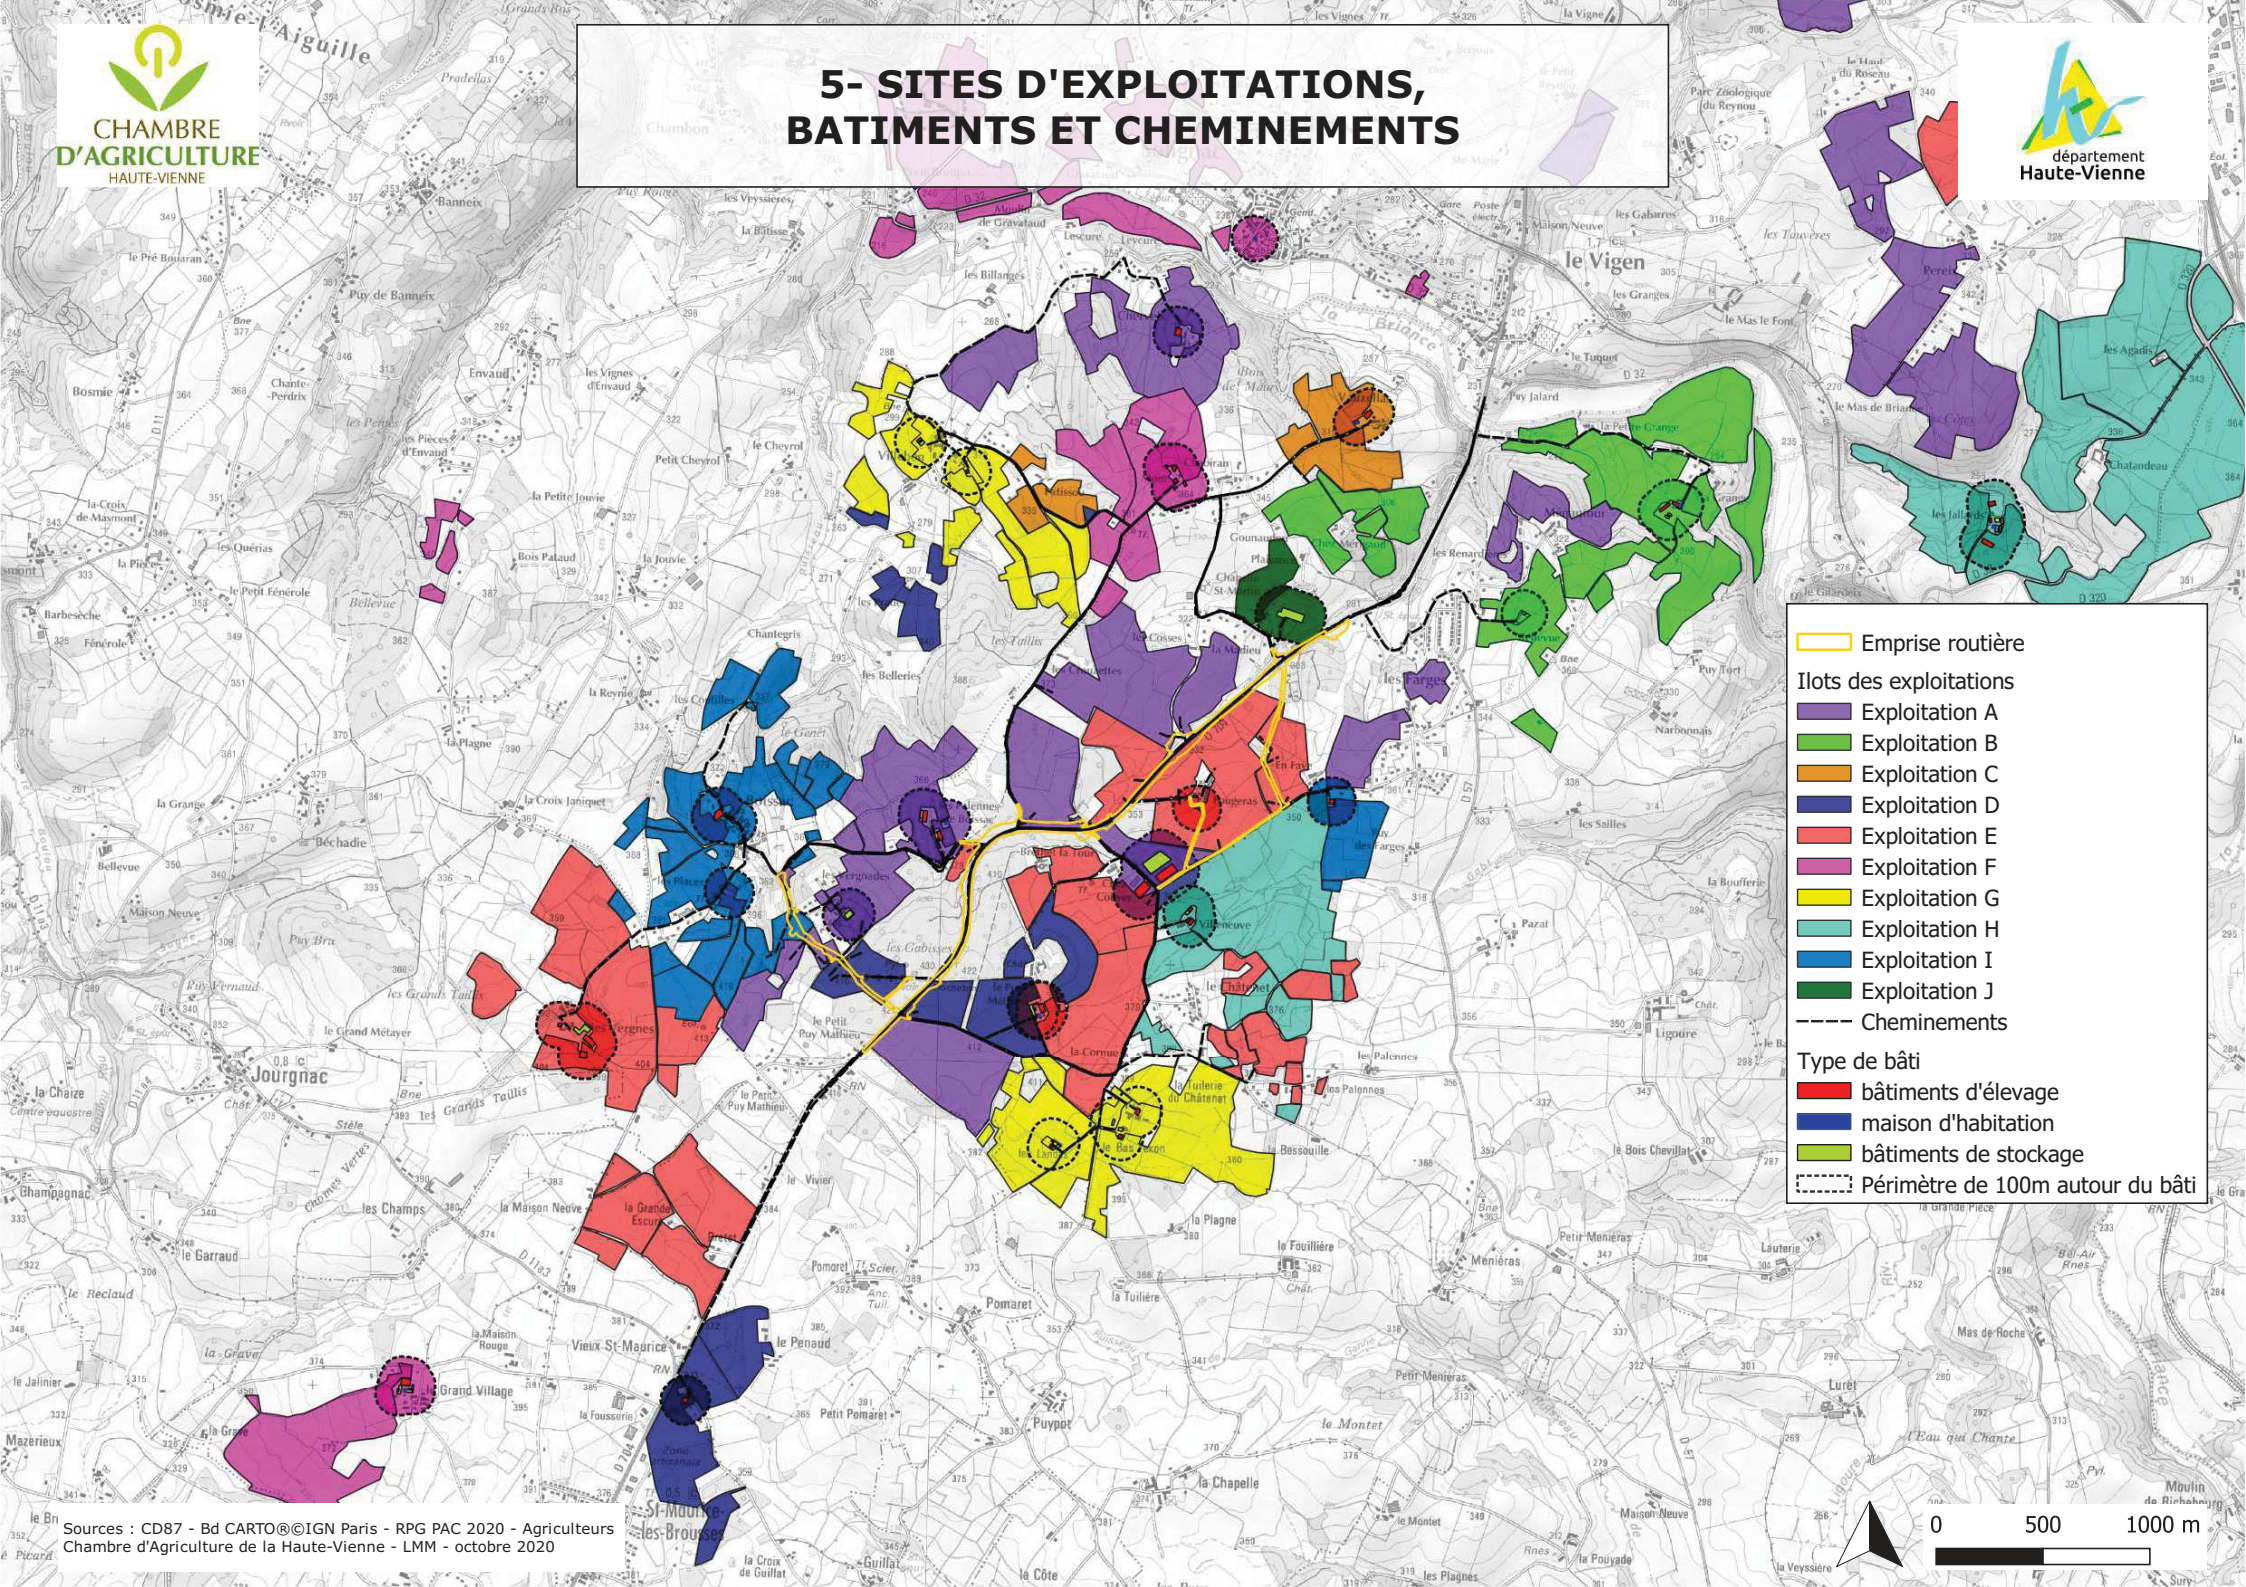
CHAMBRE D'AGRICULTURE HAUTE-VIENNE

5- SITES D'EXPLOITATIONS, BATIMENTS ET CHEMINEMENTS

département Haute-Vienne

Emprise routière
Ilots des exploitations
Exploitation A
Exploitation B
Exploitation C
Exploitation D
Exploitation E
Exploitation F
Exploitation G
Exploitation H
Exploitation I
Exploitation J
Cheminements
Type de bâti
bâtiments d'élevage
maison d'habitation
bâtiments de stockage
Périmètre de 100m autour du bâti

Le Vigen
Jourgnac
Bosmie-l'Aiguille
St-Maurice-les-Brousses
Vieux St-Maurice
La Chapelle
Pomaret
Puypot
Petit Pomaret
Le Grand Village
Beauvais
Le Montet
Meniéras
Lauterie
Le Fouillière
La Plagne
Le Chatenet
Ligoure
Chatandeau
Les Agadis
Le Mas de Briance
Parc Zoologique du Reynou
Puy Jalard
Les Tuquets
Gounaud
La Petite Jouvie
Chantegris
Les Belleries
Les Cabisses
Puy Mathieu
Bechadie
Bellevue
Maison Neuve
Puy de Bannerix
Bannerix
Le Pré Bourarand
Barbeseche
Fénérole
Les Champs
La Maison Neuve
Le Garraud
Le Reclaud
La Grave
Mazerieux
Le Jalinier
Le Penaud
Le Grand Métayer
La Chaize

Sources : CD87 - Bd CARTO®©IGN Paris - RPG PAC 2020 - Agriculteurs
Chambre d'Agriculture de la Haute-Vienne - LMM - octobre 2020

0 500 1000 m